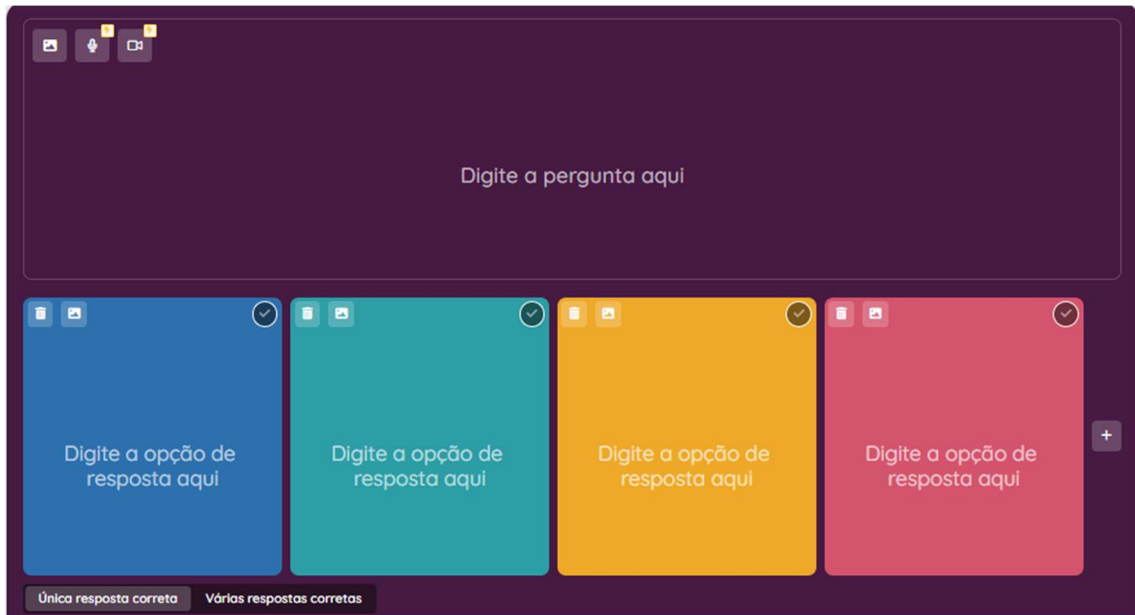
Digite a pergunta aqui

Digite a opção de resposta aqui

Digite a opção de resposta aqui

Digite a opção de resposta aqui

Digite a opção de resposta aqui

+

Única resposta correta
Várias respostas corretas